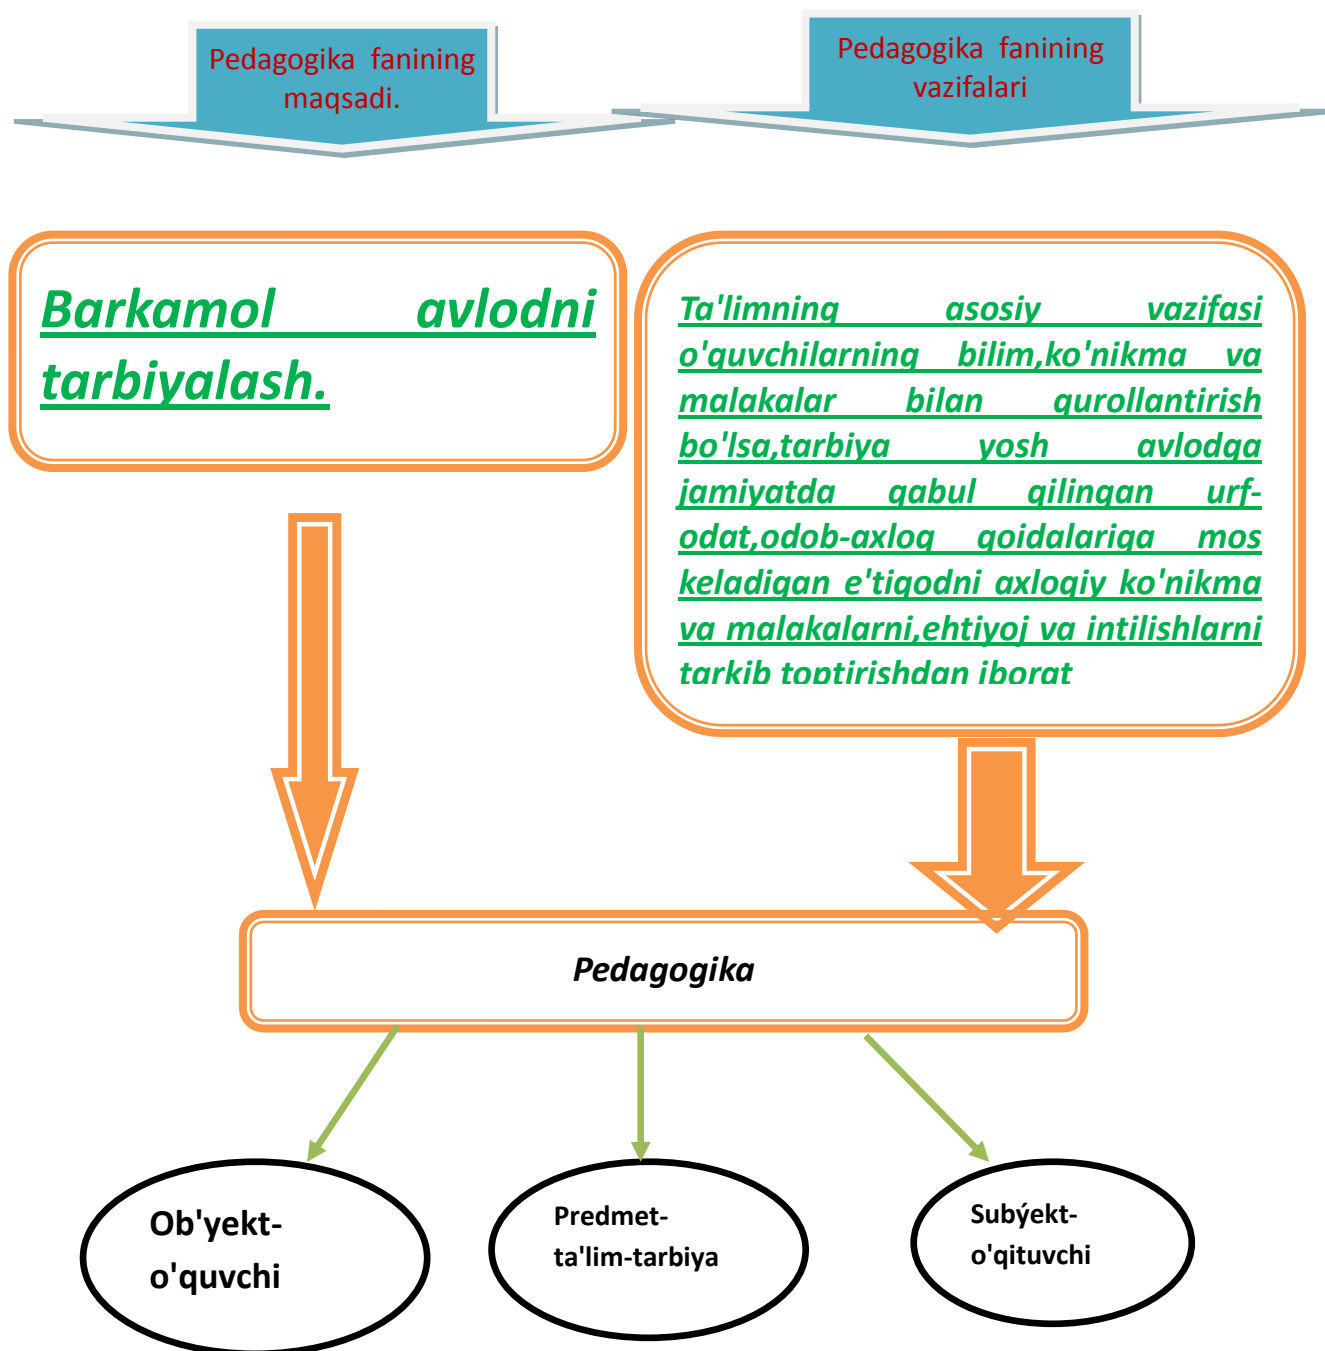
Pedagogika fanining maqsadi.

Pedagogika fanining vazifalari

Barkamol avlodni tarbiyalash.

Ta'limning asosiy vazifasi o'quvchilarning bilim,ko'nikma va malakalar bilan qurollantirish bo'lsa,tarbiya yosh avlodga jamiyatda qabul qilingan urf-odat,odob-axloq qoidalariga mos keladigan e'tiqodni axloqiy ko'nikma va malakalarni,ehtiyoj va intilishlarni tarkib toptirishdan iborat

Pedagogika

Ob'yekt-o'quvchi

Predmet-ta'lim-tarbiya

Subýekt-o'qituvchi